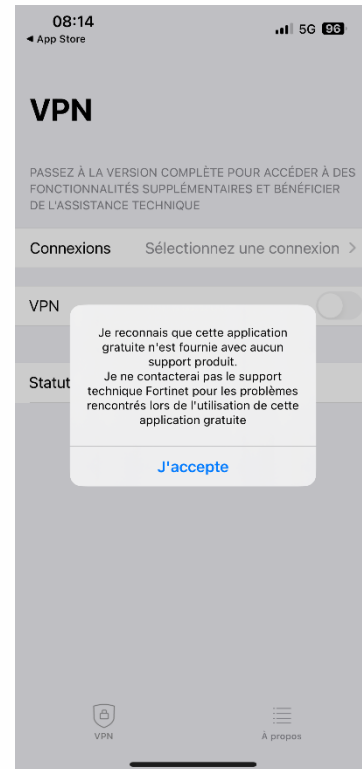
08:14
◀ App Store
5G 96

VPN

PASSEZ À LA VERSION COMPLÈTE POUR ACCÉDER À DES FONCTIONNALITÉS SUPPLÉMENTAIRES ET BÉNÉFICIER DE L'ASSISTANCE TECHNIQUE

Connexions Sélectionnez une connexion >

VPN

Statut

Je reconnais que cette application gratuite n'est fournie avec aucun support produit.
Je ne contacterai pas le support technique Fortinet pour les problèmes rencontrés lors de l'utilisation de cette application gratuite

J'accepte

VPN
À propos